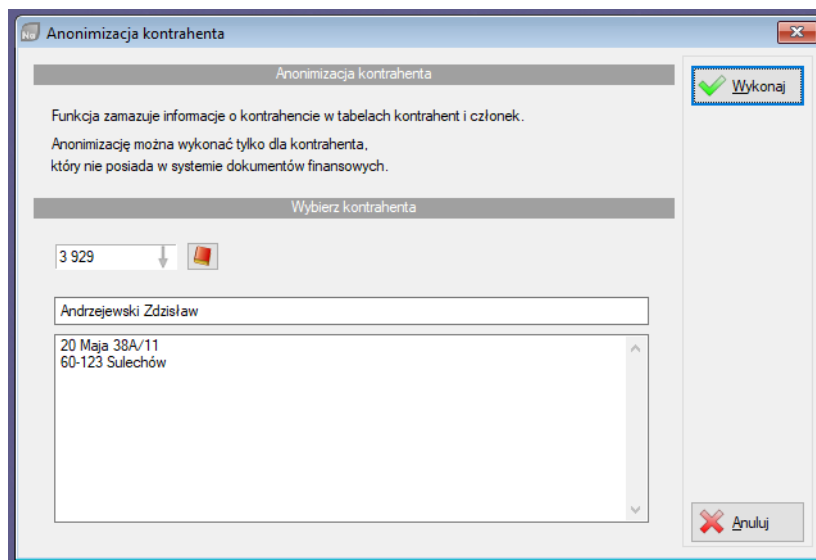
Anonimizacja kontrahenta

Anonimizacja kontrahenta

Funkcja zamazuje informacje o kontrahencie w tabelach kontrahent i członek.

Anonimizację można wykonać tylko dla kontrahenta, który nie posiada w systemie dokumentów finansowych.

Wybierz kontrahenta

3 929

Andrzejewski Zdzisław

20 Maja 38A/11
60-123 Sulechów

Wykonaj

Anuluj